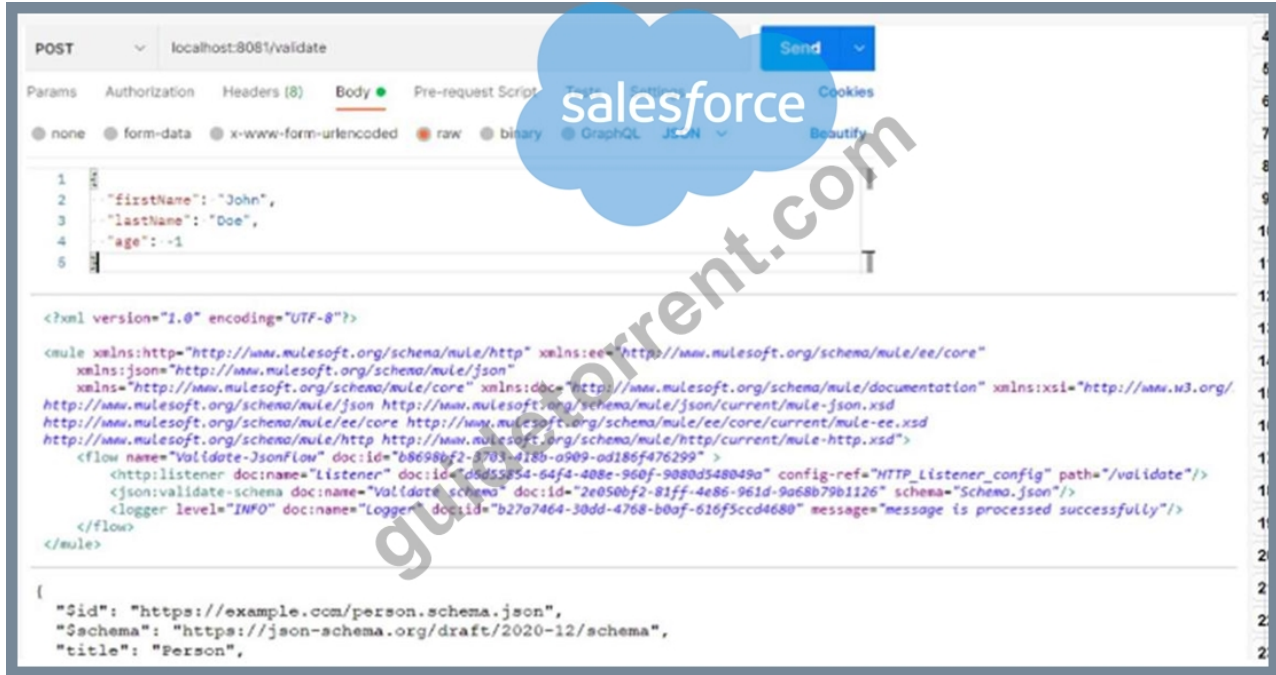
POST localhost:8081/validate Send

Params Authorization Headers (8) Body Pre-request Script Tests Settings Cookies

none form-data x-www-form-urlencoded raw binary GraphQL JSON Beautify

salesforce

gulstorrent.com

1 {
2 "firstName": "John",
3 "lastName": "Doe",
4 "age": -1
5 }

<?xml version="1.0" encoding="UTF-8"?>

<mule xmlns:http="http://www.mulesoft.org/schema/mule/http" xmlns:ee="http://www.mulesoft.org/schema/mule/ee/core"
xmlns:json="http://www.mulesoft.org/schema/mule/json"
xmlns="http://www.mulesoft.org/schema/mule/core" xmlns:doc="http://www.mulesoft.org/schema/mule/documentation" xmlns:xsi="http://www.w3.org/
http://www.mulesoft.org/schema/mule/json http://www.mulesoft.org/schema/mule/json/current/mule-json.xsd
http://www.mulesoft.org/schema/mule/ee/core http://www.mulesoft.org/schema/mule/ee/core/current/mule-ee.xsd
http://www.mulesoft.org/schema/mule/http http://www.mulesoft.org/schema/mule/http/current/mule-http.xsd">
<flow name="Validate-JsonFlow" doc:id="b8698bf2-3703-418b-a909-ad186f476299" >
<http:listener doc:name="Listener" doc:id="d5d55354-64f4-408e-960f-9080d548049a" config-ref="HTTP_Listener_config" path="/validate"/>
<json:validate-schema doc:name="Validate schema" doc:id="2e050bf2-81ff-4e86-961d-9a68b79b1126" schema="Schema.json"/>
<logger level="INFO" doc:name="Logger" doc:id="b27a7464-30dd-4768-b0af-616f5ccd4680" message="message is processed successfully"/>
</flow>
</mule>

{
"$id": "https://example.com/person.schema.json",
"$schema": "https://json-schema.org/draft/2020-12/schema",
"title": "Person",